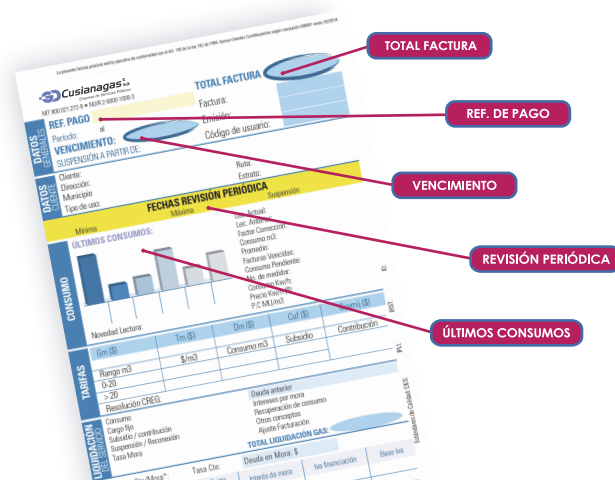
TOTAL FACTURA

REF. DE PAGO

VENCIMIENTO

REVISIÓN PERIÓDICA

ÚLTIMOS CONSUMOS

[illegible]

Cusianagas S.A. E.S.P.
Empresa de Servicios Públicos

NIT 800.021.272-8 • NUIR 2-5000-1000-3

TOTAL FACTURA

Factura:

Emisión:

Código de usuario:

DATOS GENERALES

REF. PAGO

Periodo: al

VENCIMIENTO:

SUSPENSIÓN A PARTIR DE:

DATOS CLIENTE

Cliente:

Dirección:

Municipio

Tipo de uso:

Ruta:

Estrato:

FECHAS REVISIÓN PERIÓDICA

Mínima Máxima Suspensión

ÚLTIMOS CONSUMOS:

Lec. Actual:

Lec. Anterior:

Factor Corrección:

Consumo m3:

Promedio:

Facturas Vencidas:

Consumo Pendiente:

No. de medidor:

Consumo Kw/h:

Precio Kw/h:

P.C MJ/m3

CONSUMO

Novedad Lectura:

TARIFAS

| Gm ($) | Tm ($) | Dm ($) | Cuf ($) | Cuemj ($) |
|---|---|---|---|---|
| Rango m3 | $/m3 | Consumo m3 | Subsidio | Contribución |
| 0-20 | | | | |
| > 20 | | | | |

Resolución CREG:

LIQUIDACIÓN DEL SERVICIO

Consumo

Cargo fijo

Subsidio / contribución

Suspensión / Reconexión

Tasa Mora

Deuda anterior

Intereses por mora

Recuperación de consumo

Otros conceptos

Ajuste Facturación

TOTAL LIQUIDACIÓN GAS:

Deuda en Mora: $

Tasa Cte:

Interés de mora

Iva financiación

Base iva